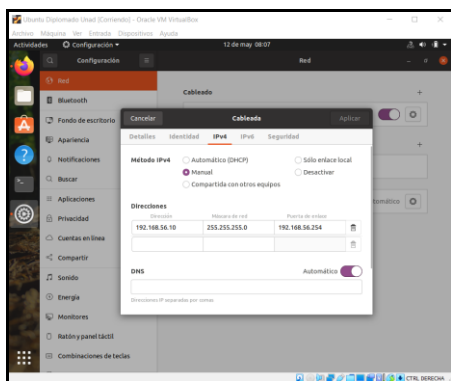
Ubuntu Diplomado Unad [Corriendo] - Oracle VM VirtualBox
Archivo Máquina Ver Entrada Dispositivos Ayuda
Actividades Configuración ▾ 12 de may 08:07
Configuración Red
Red
Bluetooth
Fondo de escritorio
Apariencia
Notificaciones
Buscar
Aplicaciones
Privacidad
Cuentas en línea
Compartir
Sonido
Energía
Monitores
Ratón y panel táctil
Combinaciones de teclas
Cableado
+
+
utomático
Cancelar Cableada Aplicar
Detalles Identidad IPv4 IPv6 Seguridad
Método IPv4
Automático (DHCP)
Sólo enlace local
Manual
Desactivar
Compartida con otros equipos
Direcciones
| Dirección | Máscara de red | Puerta de enlace |
|---|---|---|
| 192.168.56.10 | 255.255.255.0 | 192.168.56.254 |
| | | |
DNS Automático
Direcciones IP separadas por comas
CTRL DERECHA